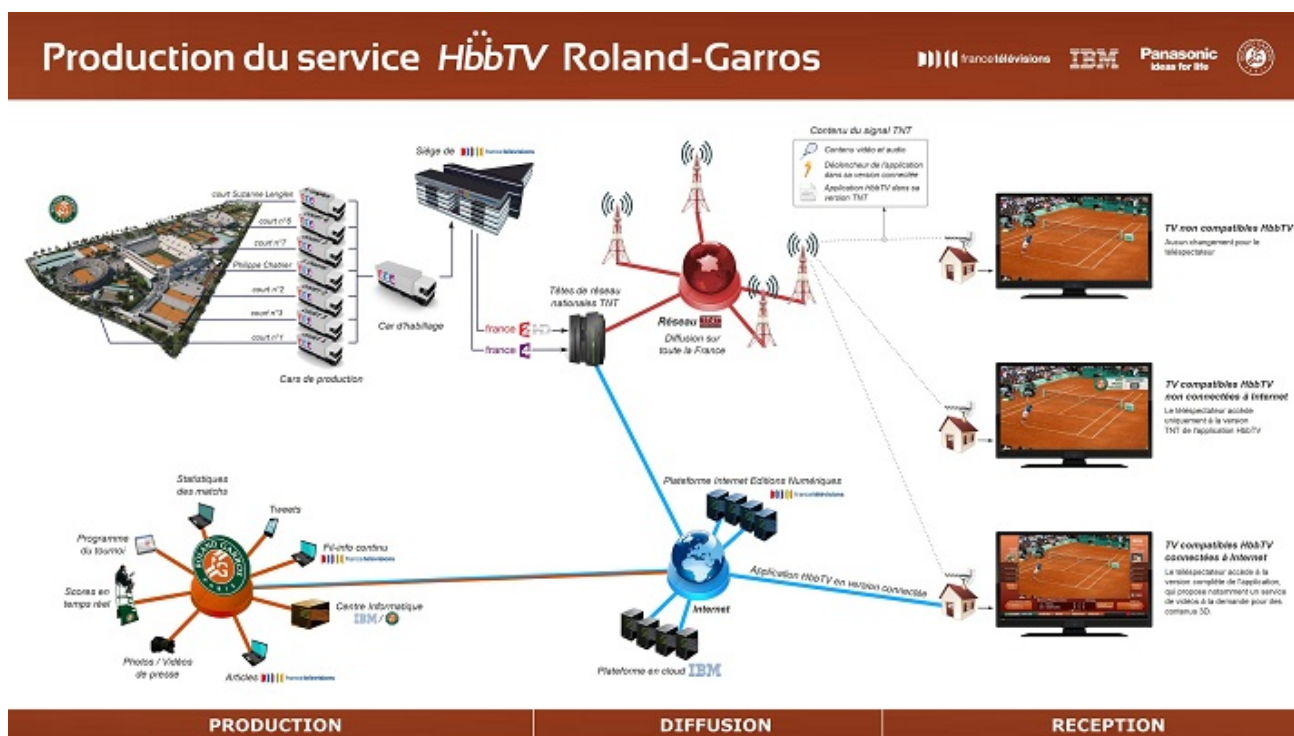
Production du service HbbTV Roland-Garros

francetélévisions IBM Panasonic ideas for life

Contenu du signal TNT
Contenu vidéo et audio
Déclencheur de l'application dans sa version connectée
Application HbbTV dans sa version TNT

Siège de francetélévisions

court Suzanne Lenglen
court n°5
court n°7
Philippe Chatrier
court n°2
court n°3
court n°1

Car d'habillage

Cars de production

Têtes de réseau nationales TNT

france 2 HD
france 4

Réseau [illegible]
Diffusion sur toute la France

TV non compatibles HbbTV
Aucun changement pour le téléspectateur

TV compatibles HbbTV non connectées à Internet
Le téléspectateur accède uniquement à la version TNT de l'application HbbTV

TV compatibles HbbTV connectées à Internet
Le téléspectateur accède à la version complète de l'application, qui propose notamment un service de vidéos à la demande pour des contenus 3D.

Statistiques des matchs
Tweets
Programme du tournoi
Fil-info continu francetélévisions
Scores en temps réel
Centre Informatique IBM /
Photos / Vidéos de presse
Articles francetélévisions

ROLAND GARROS PARIS

Plateforme Internet Editions Numériques francetélévisions

Internet

Application HbbTV en version connectée

Plateforme en cloud IBM

PRODUCTION
DIFFUSION
RECEPTION